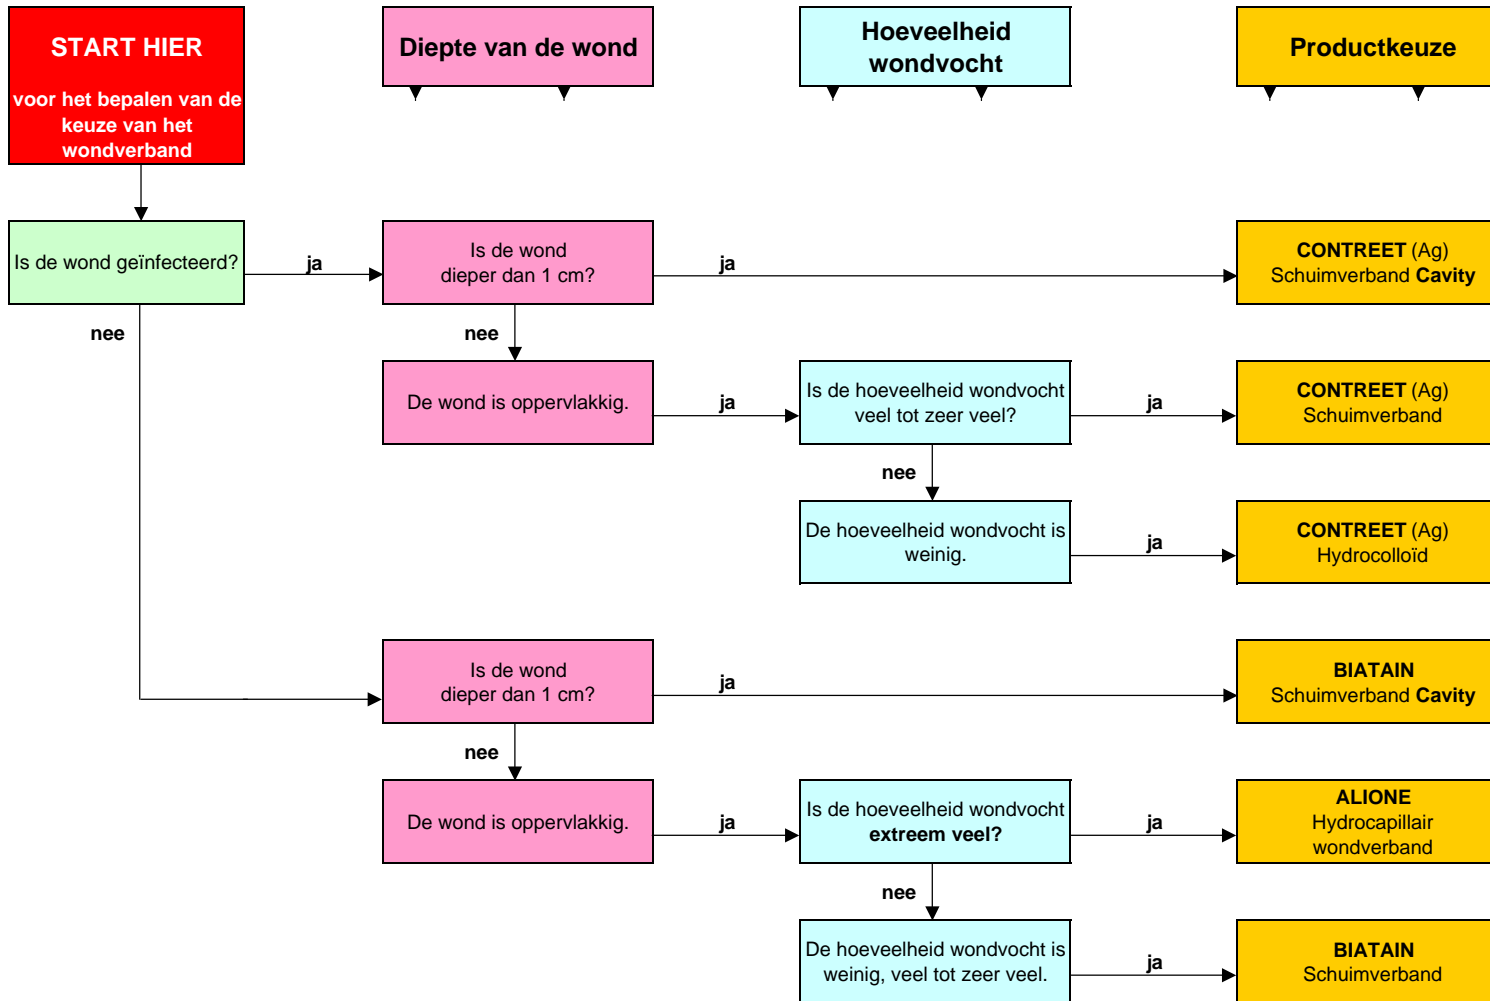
START HIER

voor het bepalen van de keuze van het wondverband

Diepte van de wond

Hoeveelheid wondvocht

Productkeuze

Is de wond geïnfecteerd?

ja

Is de wond dieper dan 1 cm?

ja

CONTREET (Ag) Schuimverband Cavity

nee

nee

De wond is oppervlakkig.

ja

Is de hoeveelheid wondvocht veel tot zeer veel?

ja

CONTREET (Ag) Schuimverband

nee

De hoeveelheid wondvocht is weinig.

ja

CONTREET (Ag) Hydrocolloïd

Is de wond dieper dan 1 cm?

ja

BIATAIN Schuimverband Cavity

nee

De wond is oppervlakkig.

ja

Is de hoeveelheid wondvocht extreem veel?

ja

ALIONE Hydrocapillair wondverband

nee

De hoeveelheid wondvocht is weinig, veel tot zeer veel.

ja

BIATAIN Schuimverband